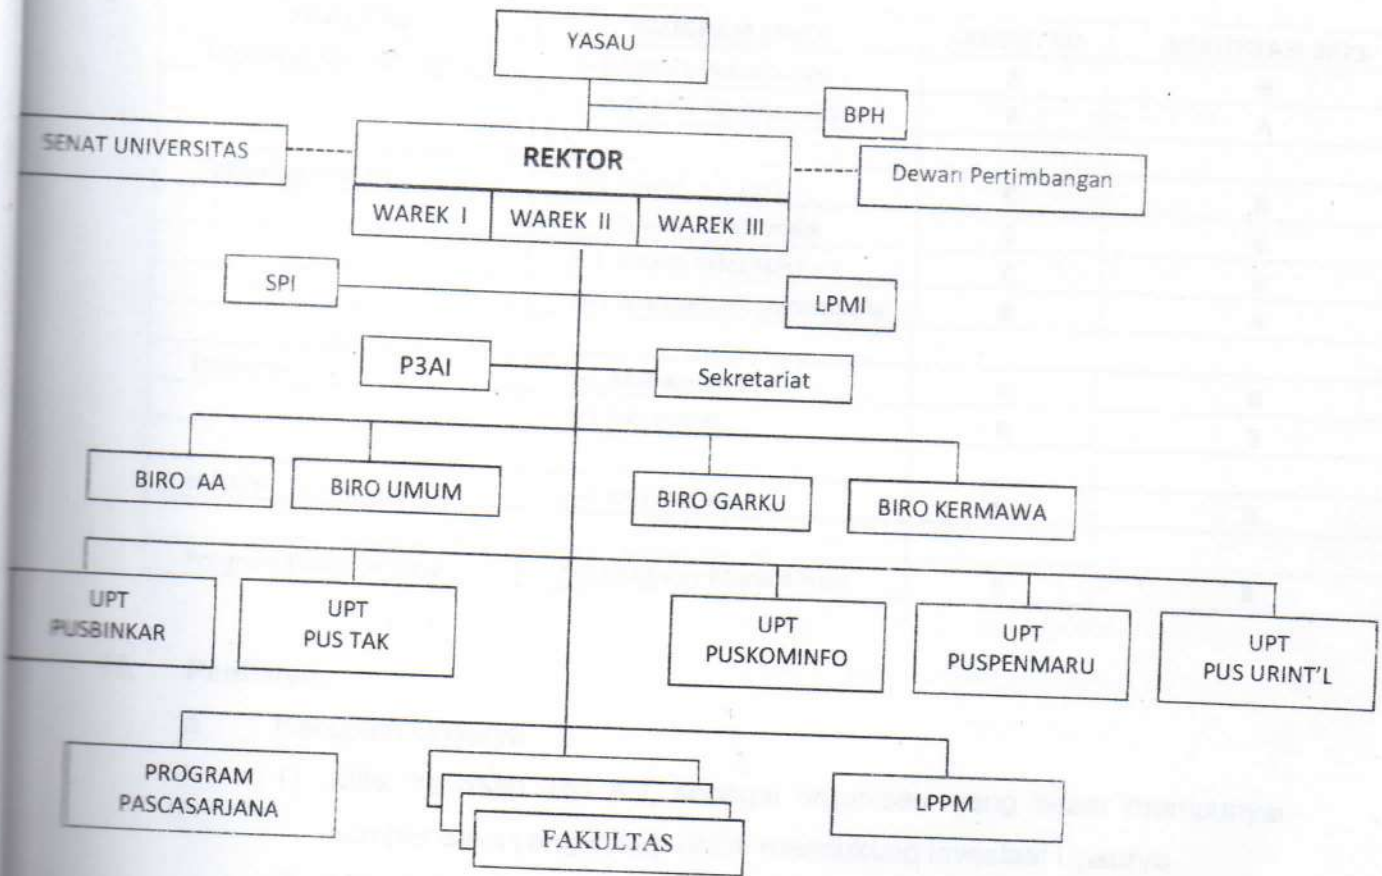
YASAU

BPH

SENAT UNIVERSITAS

REKTOR

Dewan Pertimbangan

WAREK I

WAREK II

WAREK III

SPI

LPMI

P3AI

Sekretariat

BIRO AA

BIRO UMUM

BIRO GARKU

BIRO KERMAWA

UPT PUSBINKAR

UPT PUS TAK

UPT PUSKOMINFO

UPT PUSPENMARU

UPT PUS URINT'L

PROGRAM PASCASARJANA

FAKULTAS

LPPM